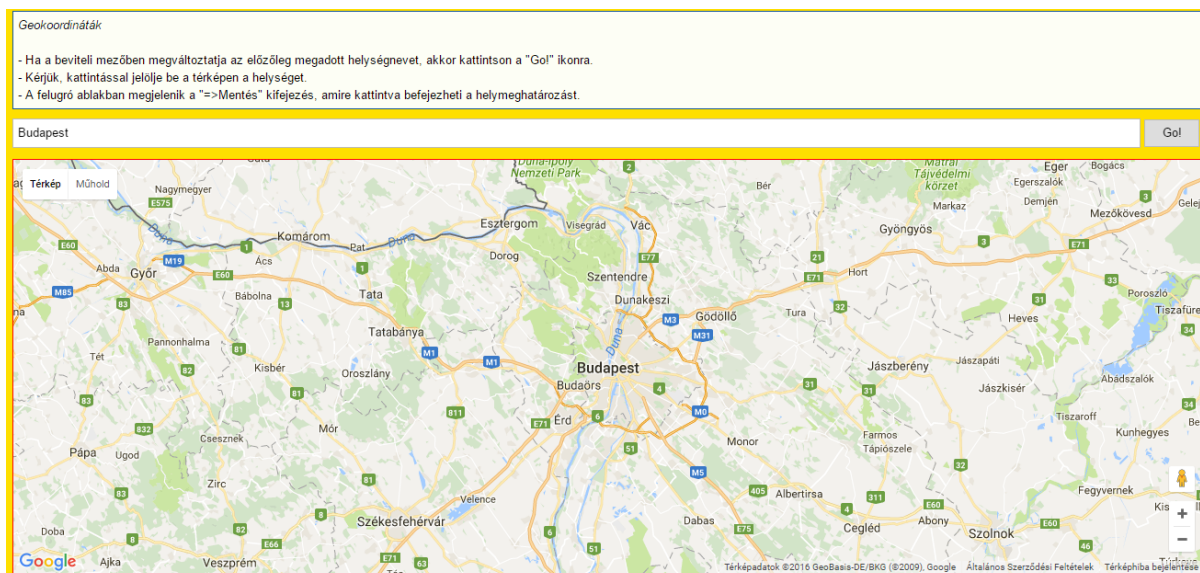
Geokoordináták

- Ha a beviteli mezőben megváltoztatja az előzőleg megadott helységnevet, akkor kattintson a "Go!" ikonra.
- Kérjük, kattintással jelölje be a térképen a helységet.
- A felugró ablakban megjelenik a "=>Mentés" kifejezés, amire kattintva befejezheti a helymeghatározást.

Budapest

Go!

Térkép | Műhold

Nagymegyer
E575
Duna
Komárom
Ács
Pat
Esztergom
Duna-Ipoly Nemzeti Park
Visegrád
Vác
Bér
Mátrai Tájvédelmi körzet
Eger
Bogács
Egerszalók
Markaz
Demjén
Mezőkövesd
Gyöngyös
E60
Abda
Győr
M19
E60
Dorog
Szentendre
E77
E71
Hort
M85
Bábolna
Tata
Dunakeszi
Gödöllő
Tura
Poroszló
Tiszafüre
Pannonhalma
Tatabánya
M3
M31
Heves
Tét
M1
M1
Budapest
Jászberény
Jászapáti
Kisbér
Oroszlány
Budaörs
Jászkisér
Abádszalók
Mór
Érd
E71
M0
Tiszaroff
Csesznek
Monor
Farmos
Tápiószele
Kunhegyes
Pápa
Ugod
M5
Zirc
Velence
Albertirsa
Fegyvernek
Székesfehérvár
Dabas
Cegléd
Abony
Szolnok
Doba
E75
Ajka
Veszprém
E71
Google
Térképadatok ©2016 GeoBasis-DE/BKG (©2009), Google   Általános Szerződési Feltételek   Térképhiba bejelentése